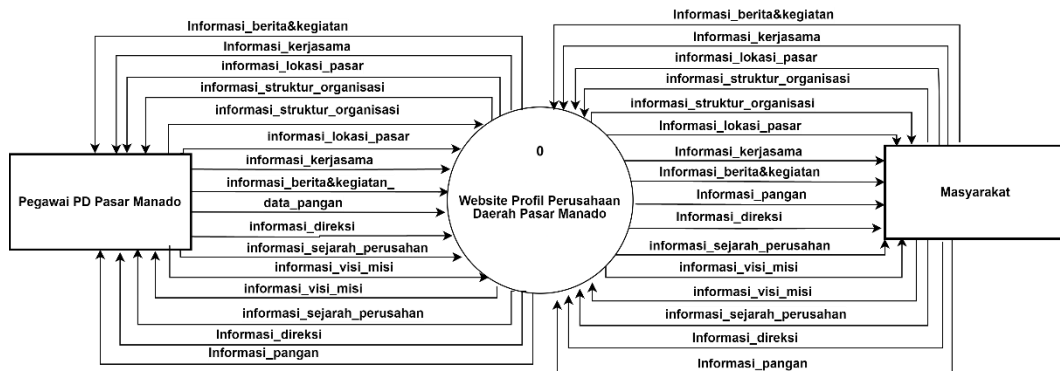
Informasi_berita&kegiatan
Informasi_kerjasama
informasi_lokasi_pasar
informasi_struktur_organisasi
informasi_struktur_organisasi
informasi_lokasi_pasar
informasi_kerjasama
informasi_berita&kegiatan_
data_pangan
informasi_direksi
informasi_sejarah_perusahan
informasi_visi_misi
informasi_visi_misi
informasi_sejarah_perusahan
Informasi_direksi
Informasi_pangan

Pegawai PD Pasar Manado

0

Website Profil Perusahaan Daerah Pasar Manado

Informasi_berita&kegiatan
Informasi_kerjasama
informasi_lokasi_pasar
informasi_struktur_organisasi
informasi_struktur_organisasi
Informasi_lokasi_pasar
Informasi_kerjasama
Informasi_berita&kegiatan
Informasi_pangan
Informasi_direksi
informasi_sejarah_perusahan
informasi_visi_misi
informasi_visi_misi
informasi_sejarah_perusahan
Informasi_direksi
Informasi_pangan

Masyarakat